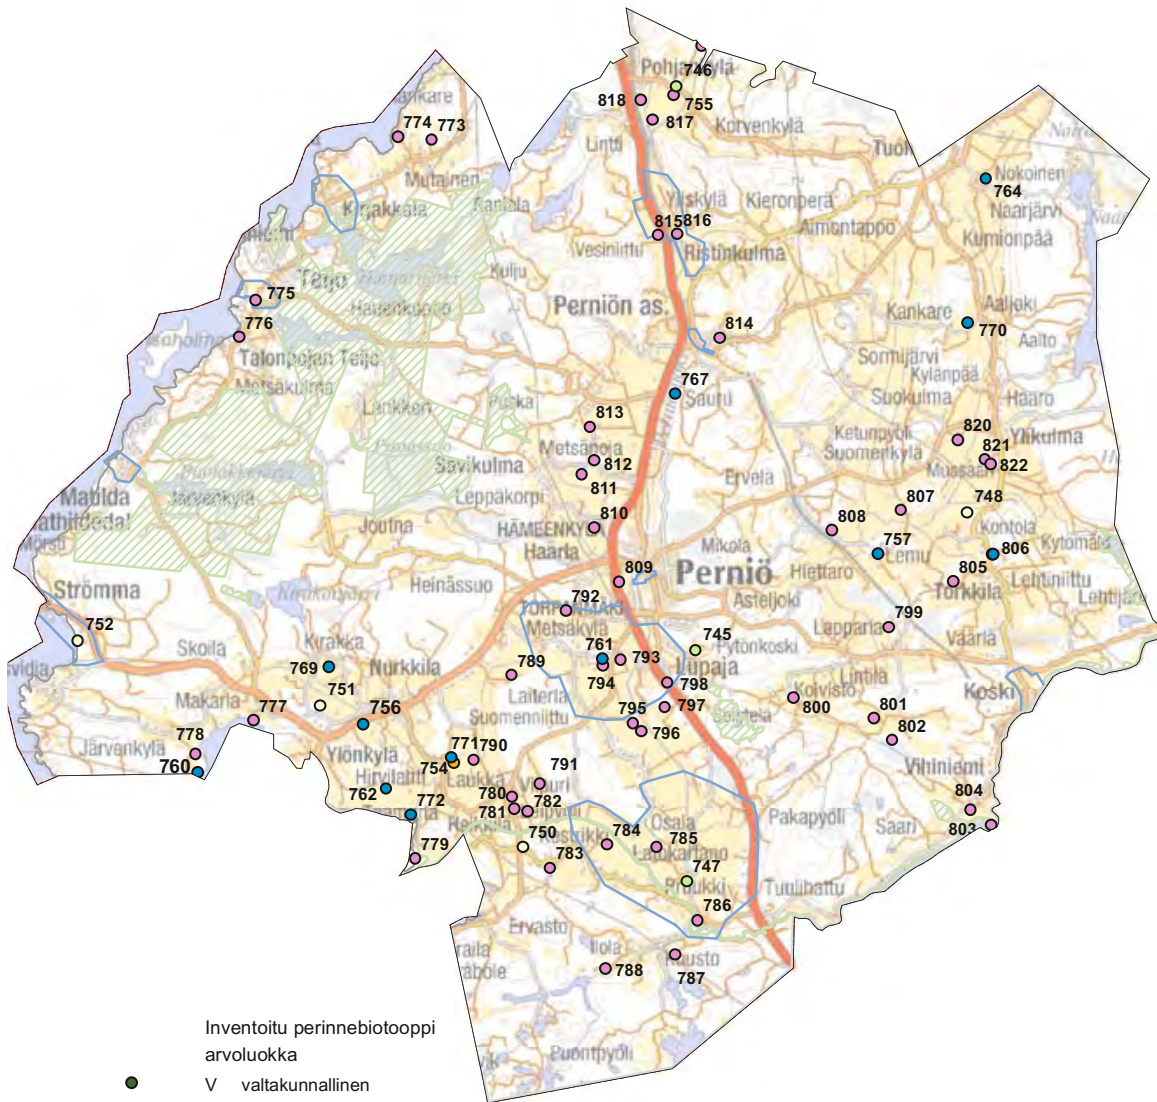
Pohjankylä
746
755
818
817
Korvenkylä
Arkkare
774 773
Lintil
Tuohi
Mutainen
Nokoinen
764
Yliskylä
Kieronperä
Kirakkala
Kaitala
Naarjärvi
815 816
Aimontappo
Kumionpää
Vesiniittu
Ristinkulma
Kulju
Teijo
Haverikorpi
775
Perniön as.
Aaljoki
Kankare
770
Aalto
814
776
Talonpojan Teijo
Sormijärvi
Kylänpää
767
Metsäkulma
Suokulma
Haaro
Sauru
Lankkeri
813
Puska
820
Ketunpyöli
Ylikulma
821
Suomenkylä
Metsänoja
Mussaari
822
812
Savikulma
Ervela
811
Leppäkorpi
807
748
Järvenkylä
Matilda
810
808
Mathildedal
HÄMEENKYLÄ
Kontola
Mörsky
757
806
Joutna
Haarla
Lemu
Kytomäki
Mikola
Perniö
805
Hiettaro
809
Lehtiniittu
Strömma
Heinässuo
Asteljoki
Torkkila
792
Lehtijärvi
Metsäkylä
799
Lapparla
745
752
Vaarla
Pytonkoski
761
Kirakka
793
Skoila
Lupaja
769
Nurkkila
789
Lintila
Koski
794
798
Kolvisto
Makarla
751
Laiterla
801
777
800
756
795
Suomenniittu
797
802
778
Järvenkylä
796
771
790
Vihiniemi
760
Ylönkylä
754
791
804
Hirvilahti
762
Laukka
Viuri
772
780
782
Pakapyöli
781
Saari
803
Heikkilä
750
784
Osala
785
779
Kastikka
783
747
Pukki
Laukharjoo
Tuulihattu
786
Ervasto
Ilola
Kausto
788
787
Puontpyöli
Inventoitu perinnebiotooppi arvoluokka
V valtakunnallinen